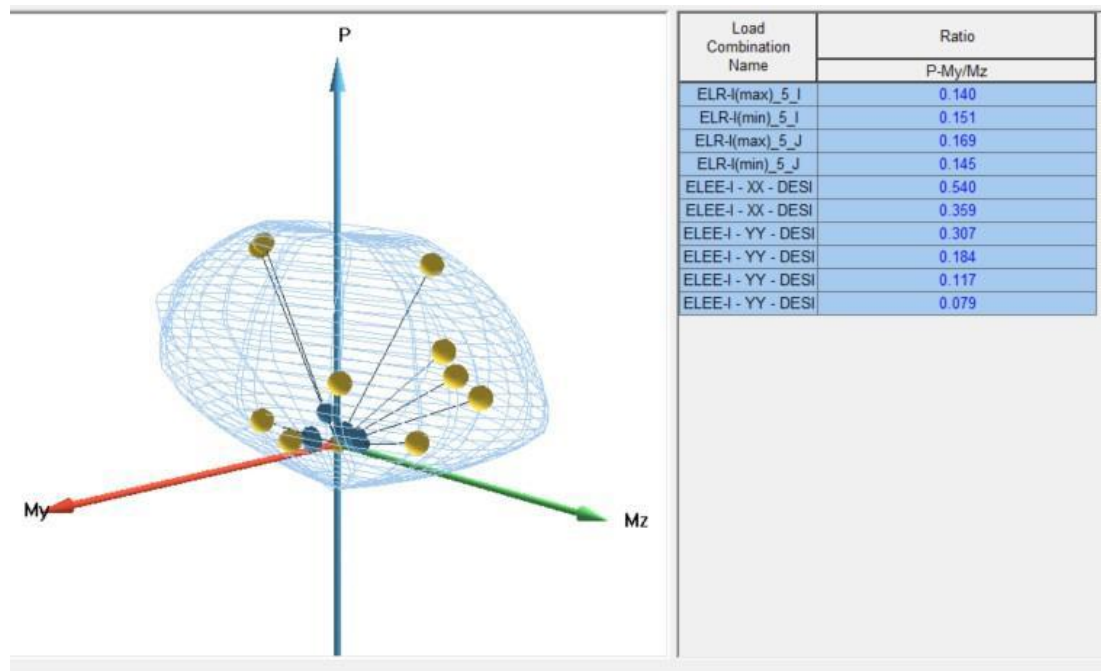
P

My

Mz

| Load Combination Name | Ratio |
|---|---|
| | P-My/Mz |
| ELR-I(max)_5_I | 0.140 |
| ELR-I(min)_5_I | 0.151 |
| ELR-I(max)_5_J | 0.169 |
| ELR-I(min)_5_J | 0.145 |
| ELEE-I - XX - DESI | 0.540 |
| ELEE-I - XX - DESI | 0.359 |
| ELEE-I - YY - DESI | 0.307 |
| ELEE-I - YY - DESI | 0.184 |
| ELEE-I - YY - DESI | 0.117 |
| ELEE-I - YY - DESI | 0.079 |